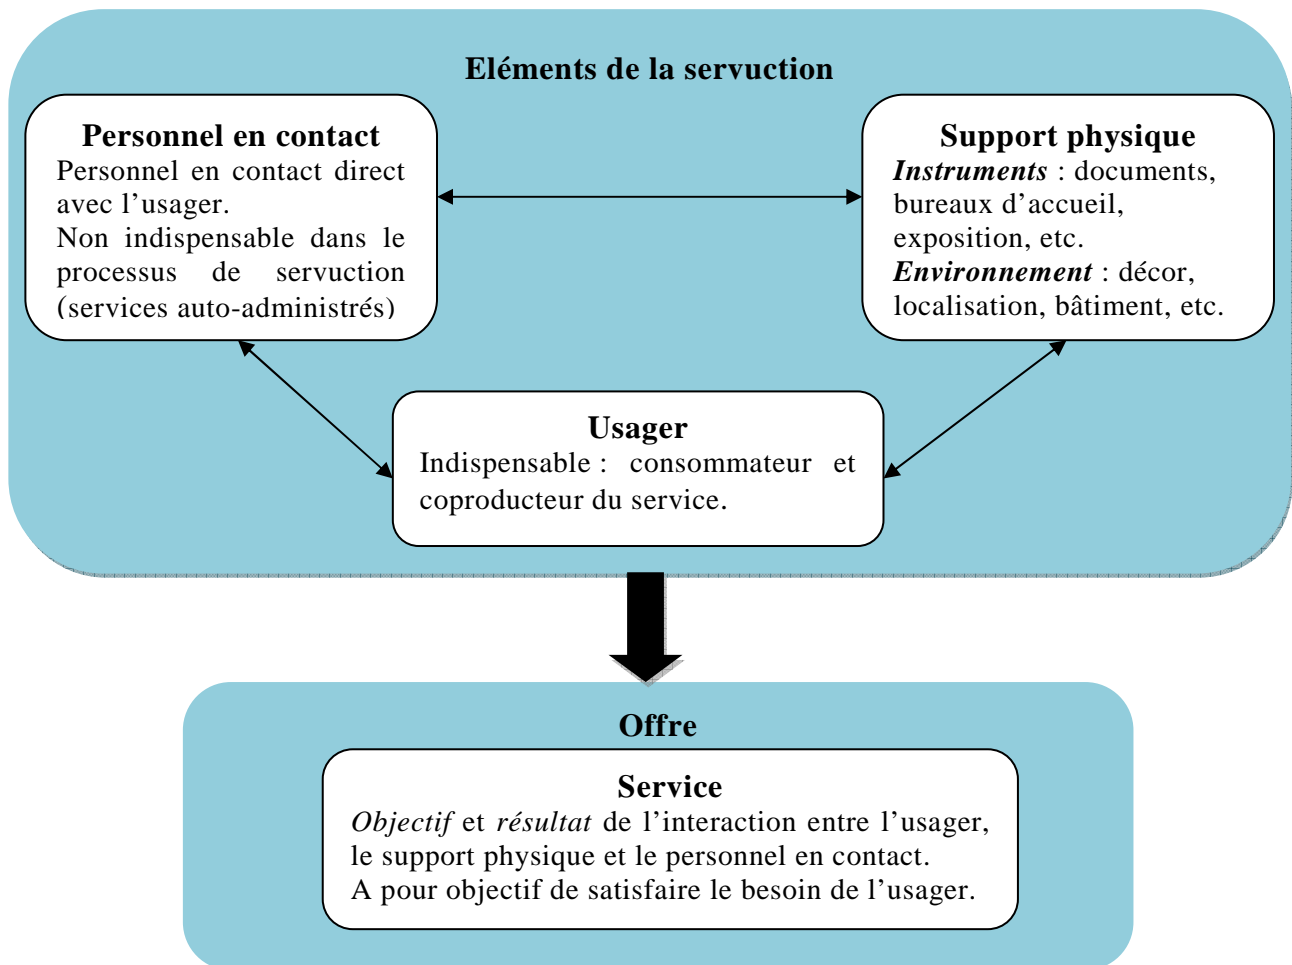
Eléments de la servuction

Personnel en contact
Personnel en contact direct avec l’usager.
Non indispensable dans le processus de servuction (services auto-administrés)

Support physique
*Instruments* : documents, bureaux d’accueil, exposition, etc.
*Environnement* : décor, localisation, bâtiment, etc.

Usager
Indispensable : consommateur et coproducteur du service.

Offre

Service
*Objectif* et *résultat* de l’interaction entre l’usager, le support physique et le personnel en contact.
A pour objectif de satisfaire le besoin de l’usager.